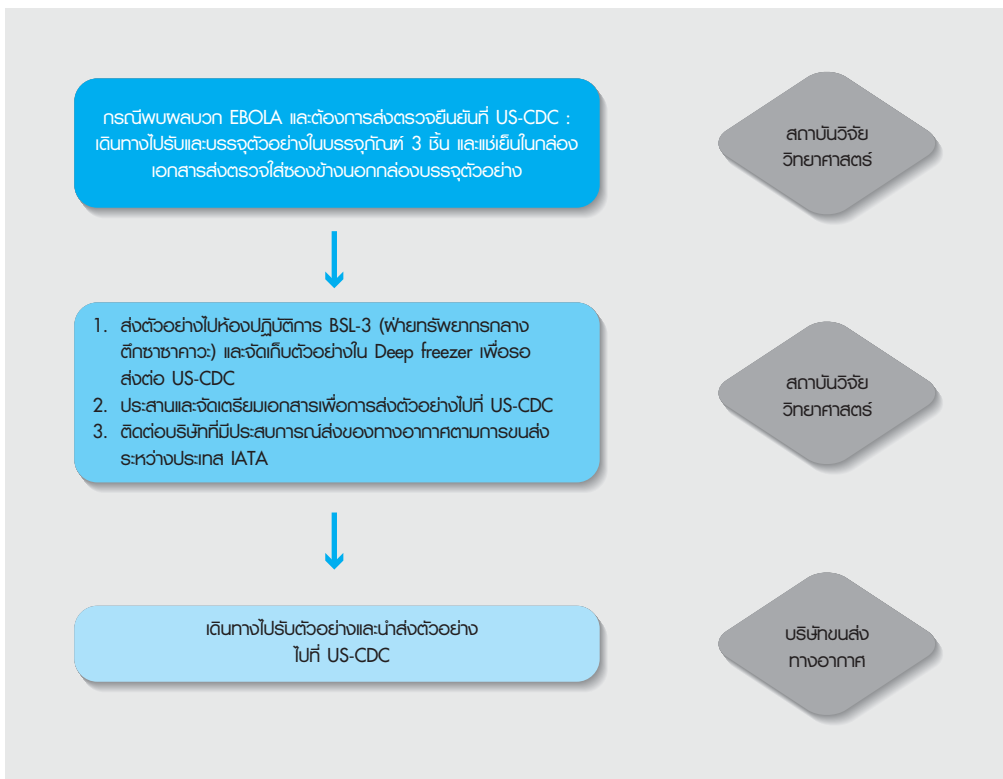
กรณีพบผลบวก EBOLA และต้องการส่งตรวจยืนยันที่ US-CDC : เดินทางไปรับและบรรจุตัวอย่างในบรรจุภัณฑ์ 3 ชั้น และแช่เย็นในกล่อง เอกสารส่งตรวจใส่ซองข้างนอกกล่องบรรจุตัวอย่าง

สถาบันวิจัยวิทยาศาสตร์

1. ส่งตัวอย่างไปห้องปฏิบัติการ BSL-3 (ฝ่ายทรัพยากรกลาง ตึกซาซาคาวะ) และจัดเก็บตัวอย่างใน Deep freezer เพื่อรอส่งต่อ US-CDC
2. ประสานและจัดเตรียมเอกสารเพื่อการส่งตัวอย่างไปที่ US-CDC
3. ติดต่อบริษัทที่มีประสบการณ์ส่งของทางอากาศตามการขนส่งระหว่างประเทศ IATA

สถาบันวิจัยวิทยาศาสตร์

เดินทางไปรับตัวอย่างและนำส่งตัวอย่าง ไปที่ US-CDC

บริษัทขนส่งทางอากาศ